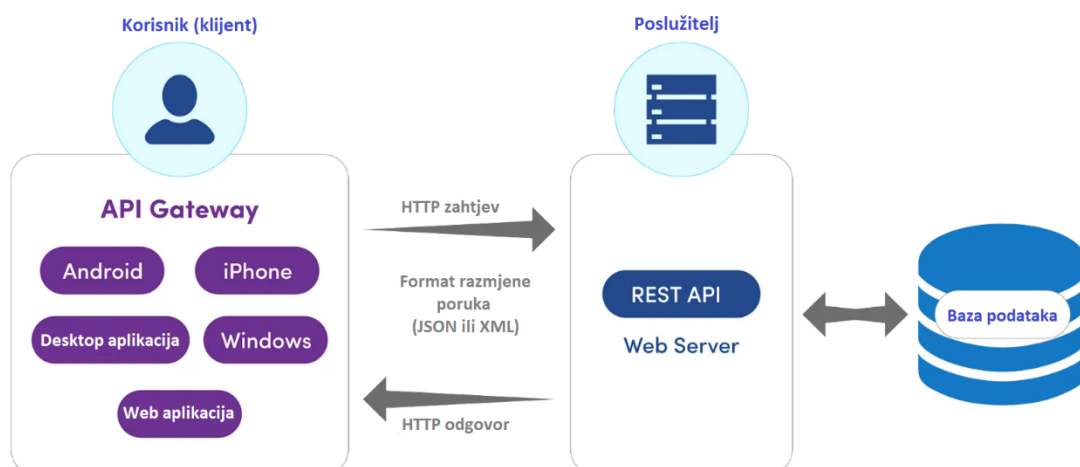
Korisnik (klijent)

API Gateway

Android

iPhone

Desktop aplikacija

Windows

Web aplikacija

HTTP zahtjev

Format razmjene poruka (JSON ili XML)

HTTP odgovor

Poslužitelj

REST API

Web Server

Baza podataka